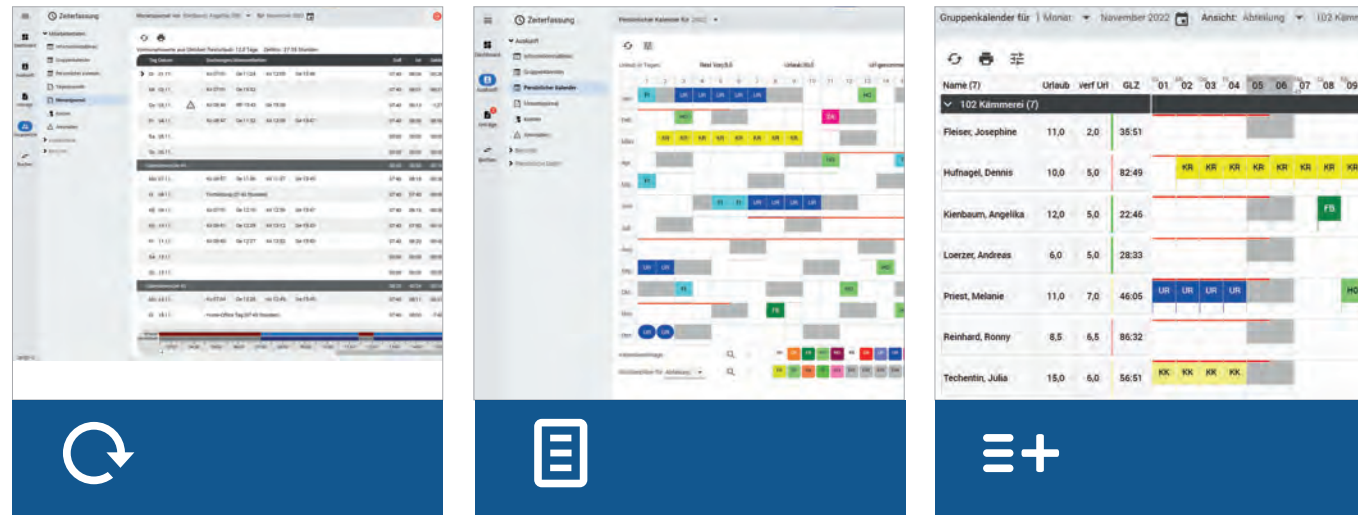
Zeiterfassung

Zeiterfassung

Persönlicher Kalender für 2022

Gruppenkalender für 1 Monat November 2022 Ansicht: Abteilung 102 Kämm

| Name (7) | Urlaub | verf Url | GLZ | 01 | 02 | 03 | 04 | 05 | 06 | 07 | 08 | 09 |
|---|---|---|---|---|---|---|---|---|---|---|---|---|
| 102 Kämmerei (7) | | | | | | | | | | | | |
| Fleiser, Josephine | 11,0 | 2,0 | 35:51 | | | | | | | | | |
| Hufnagel, Dennis | 10,0 | 5,0 | 82:49 | | KR | KR | KR | KR | KR | KR | KR | KR |
| Kienbaum, Angelika | 12,0 | 5,0 | 22:46 | | | | | | | FB | | |
| Loerzer, Andreas | 6,0 | 5,0 | 28:33 | | | | | | | | | |
| Priest, Melanie | 11,0 | 7,0 | 46:05 | UR | UR | UR | UR | | | | HO | |
| Reinhard, Ronny | 8,5 | 6,5 | 86:32 | | | | | | | | | |
| Techentin, Julia | 15,0 | 6,0 | 56:51 | KK | KK | KK | KK | | | | | |